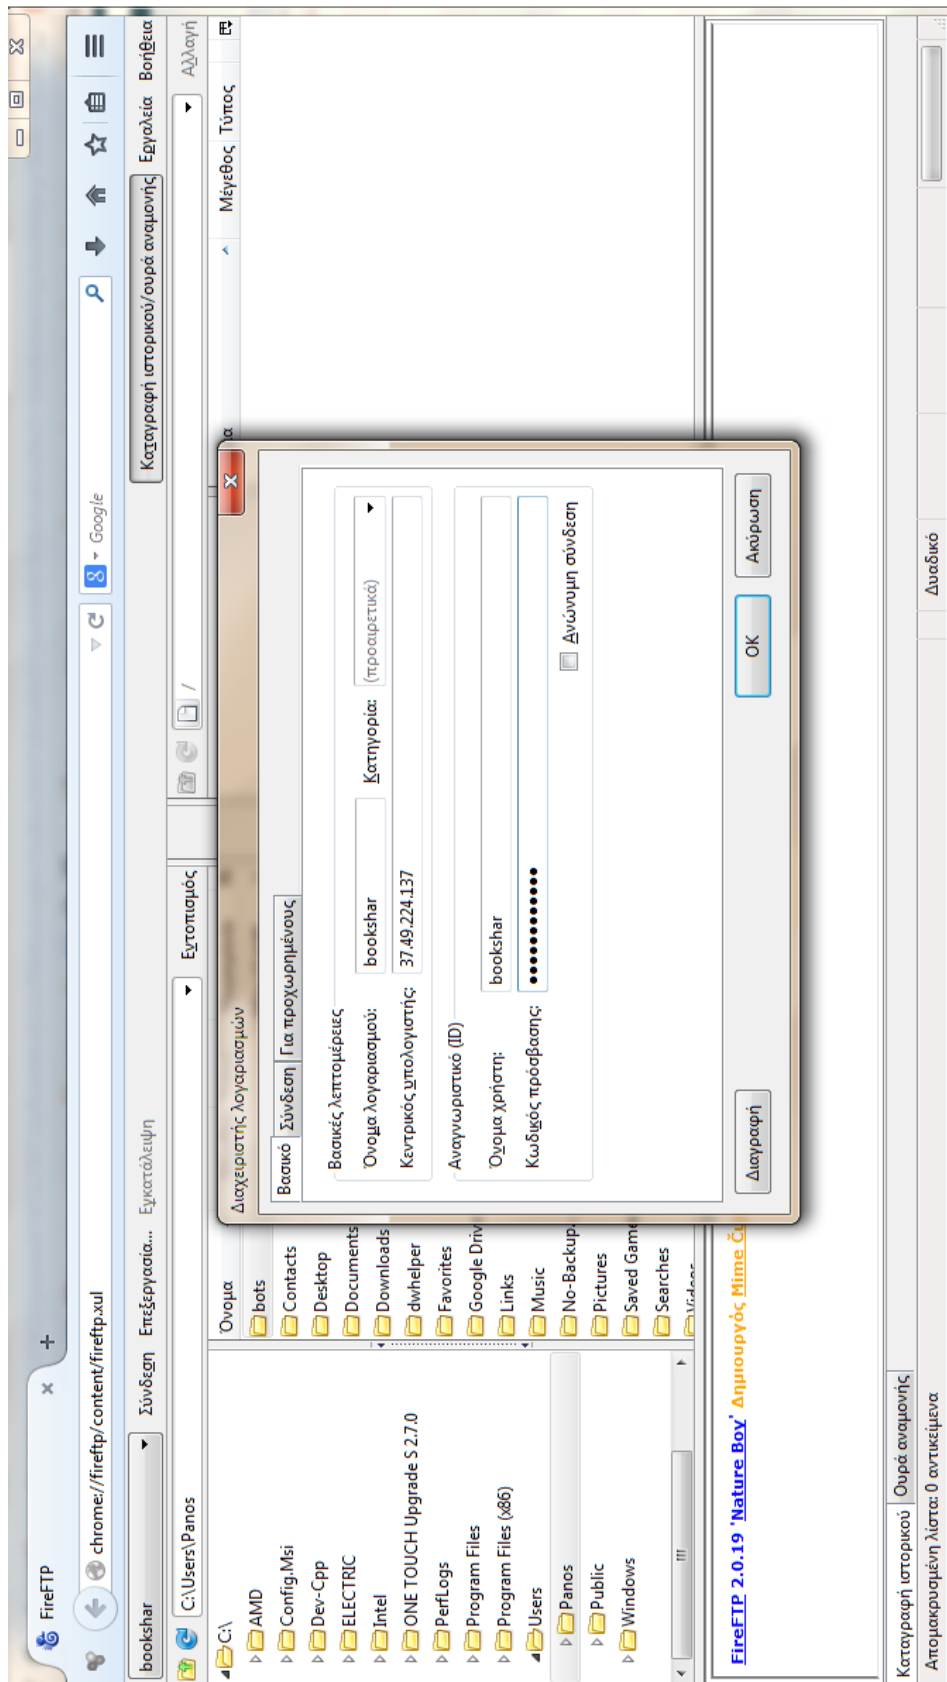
FireFTP
chrome://fireftp/content/fireftp.xul
Google
Καταγραφή ιστορικού/ουρά αναμονής
Εργαλεία
Βοήθεια
bookshar
Σύνδεση
Επεξεργασία...
Εγκατάλειψη
C:\Users\Panos
Εντοπισμός
Αλλαγή
Μέγεθος
Τύπος
C:\
AMD
Config.Msi
Dev-Cpp
ELECTRIC
Intel
ONE TOUCH Upgrade S 2.7.0
PerfLogs
Program Files
Program Files (x86)
Users
Panos
Public
Windows
Όνομα
bots
Contacts
Desktop
Documents
Downloads
dwhelper
Favorites
Google Driv
Links
Music
No-Backup
Pictures
Saved Game
Searches
Videos

Διαχειριστής λογαριασμών
Βασικό
Σύνδεση
Για προχωρημένους
Βασικές λεπτομέρειες
Όνομα λογαριασμού:
bookshar
Κατηγορία:
(προαιρετικά)
Κεντρικός υπολογιστής:
37.49.224.137
Αναγνωριστικό (ID)
Όνομα χρήστη:
bookshar
Κωδικός πρόσβασης:
●●●●●●●●●●●●
Ανώνυμη σύνδεση
Διαγραφή
OK
Ακύρωση

FireFTP 2.0.19 'Nature Boy' Δημιουργός Mime Čuvalo
Καταγραφή ιστορικού
Ουρά αναμονής
Απομακρυσμένη λίστα: 0 αντικείμενα
Δυαδικό